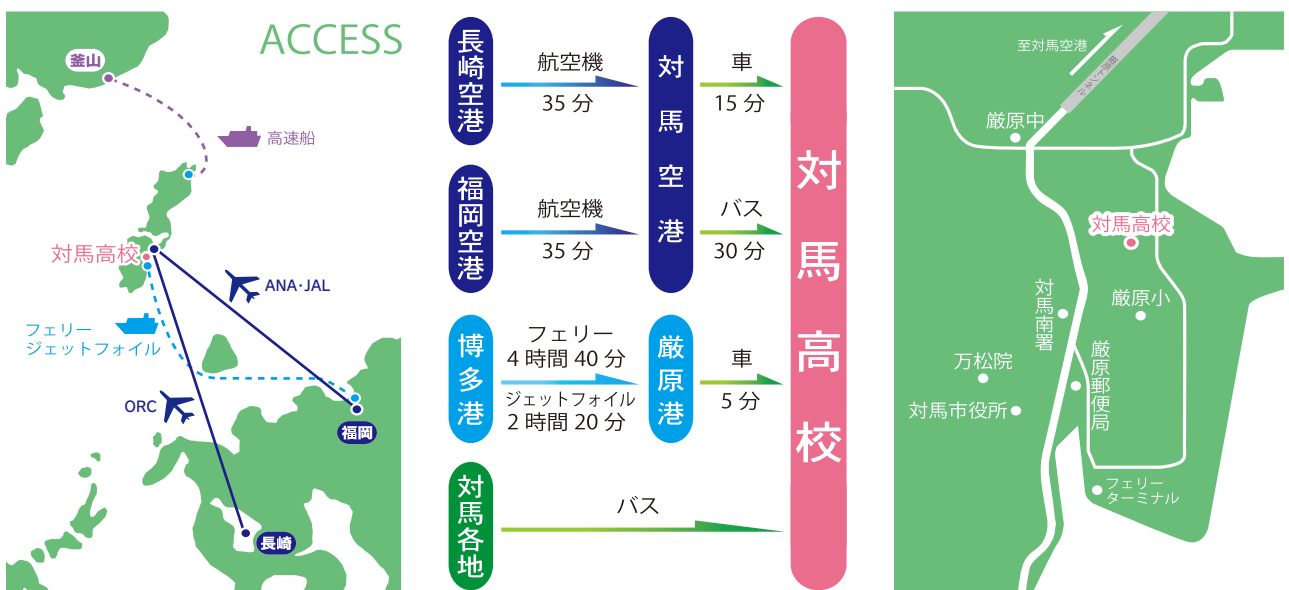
ACCESS

釜山
高速船
対馬高校
ANA・JAL
フェリー
ジェットフォイル
ORC
福岡
長崎

長崎空港
航空機
35 分

福岡空港
航空機
35 分

対馬空港
車
15 分
バス
30 分

博多港
フェリー
4 時間 40 分
ジェットフォイル
2 時間 20 分

厳原港
車
5 分

対馬各地
バス

対馬高校

至対馬空港
厳原中
対馬高校
対馬南署
厳原小
万松院
厳原郵便局
対馬市役所
フェリーターミナル